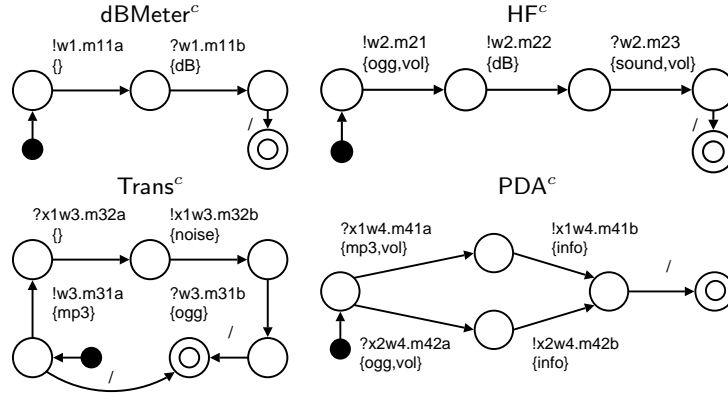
dBMeter$^c$

!w1.m11a
{}

?w1.m11b
{dB}

/

HF$^c$

!w2.m21
{ogg,vol}

!w2.m22
{dB}

?w2.m23
{sound,vol}

/

Trans$^c$

?x1w3.m32a
{}

!x1w3.m32b
{noise}

!w3.m31a
{mp3}

?w3.m31b
{ogg}

/

/

PDA$^c$

?x1w4.m41a
{mp3,vol}

!x1w4.m41b
{info}

/

?x2w4.m42a
{ogg,vol}

!x2w4.m42b
{info}